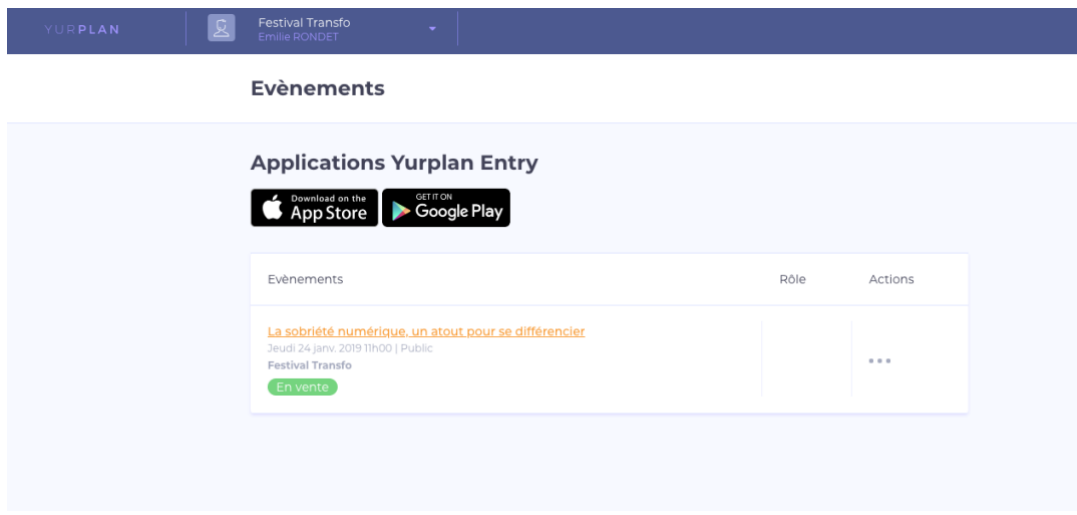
YURPLAN

Festival Transfo
Emilie RONDET

Evènements

Applications Yurplan Entry

Download on the App Store

GET IT ON Google Play

| Evènements | Rôle | Actions |
|---|---|---|
| La sobriété numérique, un atout pour se différencier<br>Jeudi 24 janv. 2019 11h00 \| Public<br>Festival Transfo<br>En vente | | ... |